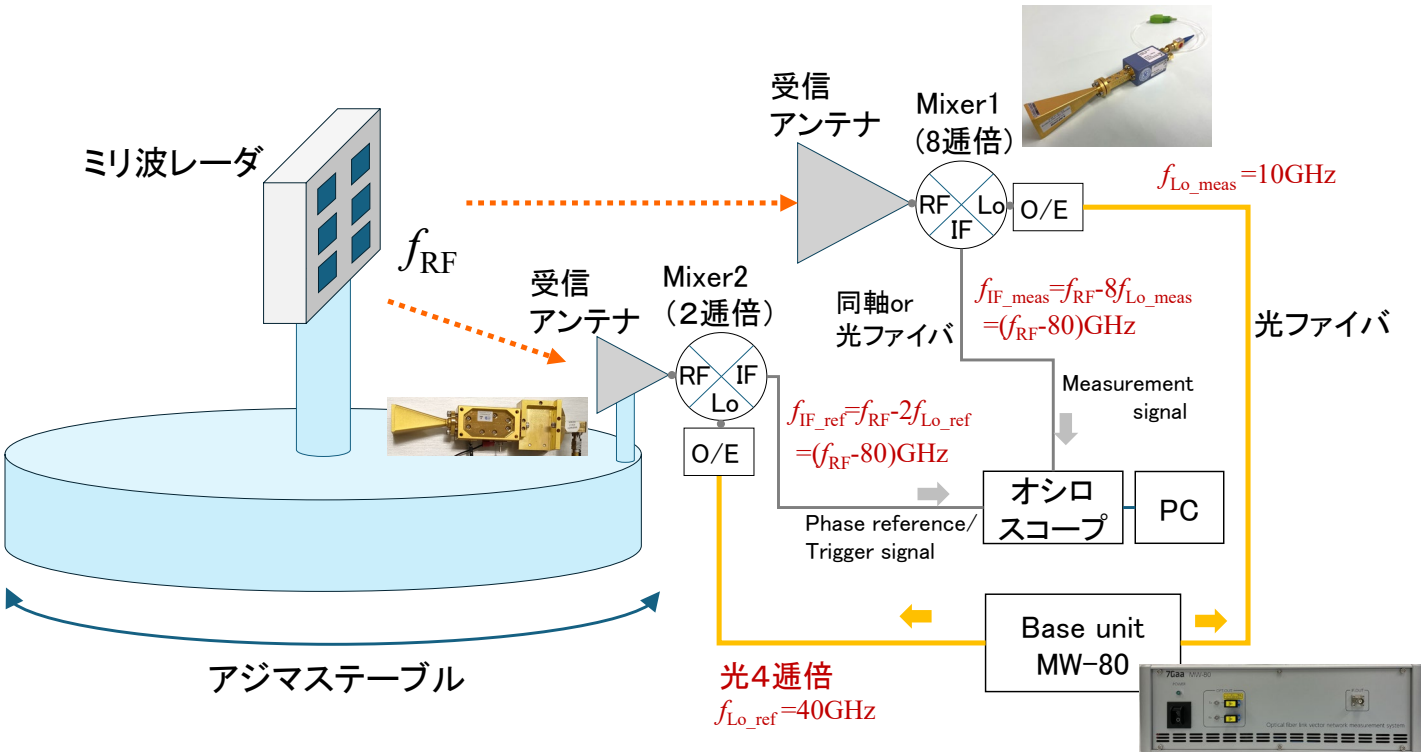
ミリ波レーダ

$f_{RF}$

受信
アンテナ

Mixer1
(8逓倍)

RF Lo IF

O/E

$f_{Lo\_meas}$ =10GHz

受信
アンテナ

Mixer2
(2逓倍)

RF IF Lo

O/E

同軸or
光ファイバ

$f_{IF\_meas}$=$f_{RF}$-8$f_{Lo\_meas}$
=($f_{RF}$-80)GHz

光ファイバ

Measurement
signal

$f_{IF\_ref}$=$f_{RF}$-2$f_{Lo\_ref}$
=($f_{RF}$-80)GHz

オシロ
スコープ

PC

Phase reference/
Trigger signal

Base unit
MW-80

7Gaa MW-80

アジマステーブル

光4逓倍
$f_{Lo\_ref}$ =40GHz